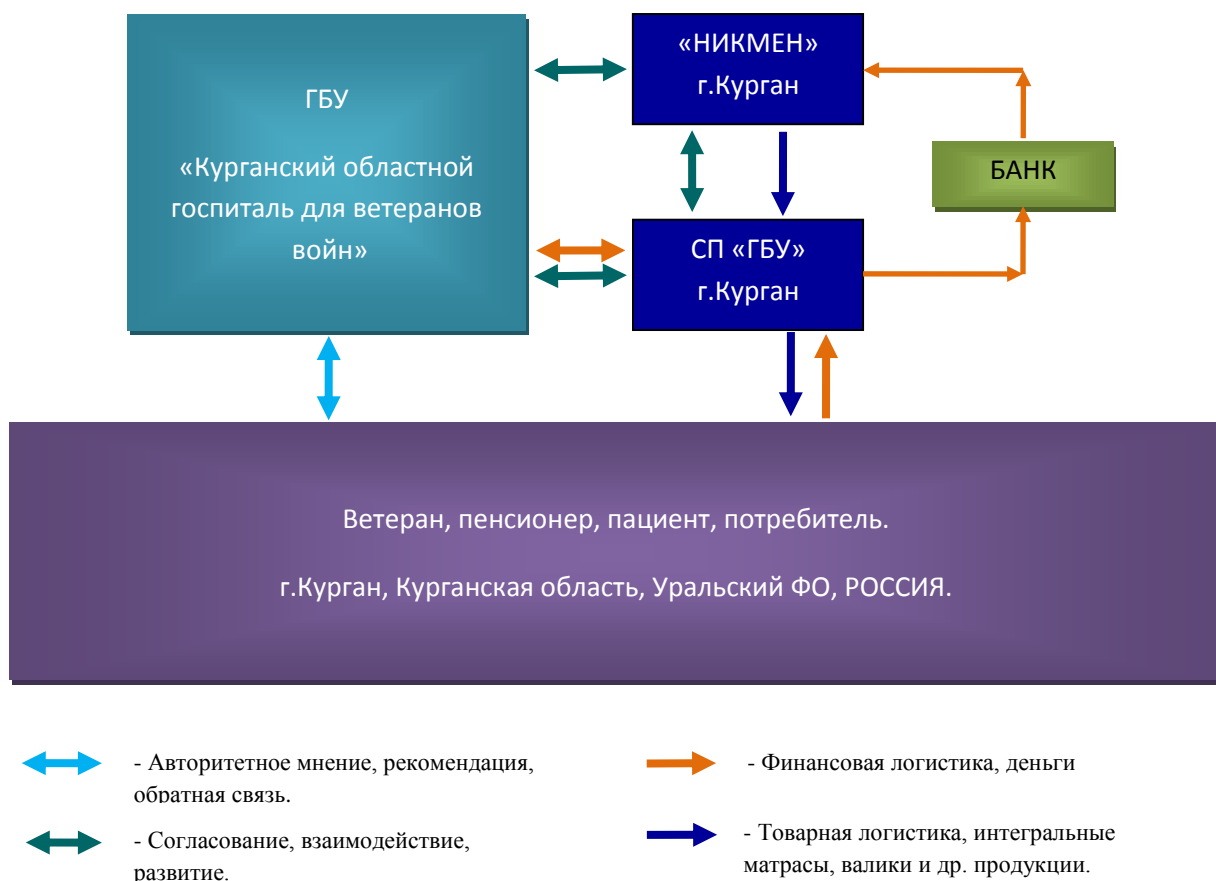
ГБУ

«Курганский областной госпиталь для ветеранов войн»

«НИКМЕН»
г.Курган

БАНК

СП «ГБУ»
г.Курган

Ветеран, пенсионер, пациент, потребитель.

г.Курган, Курганская область, Уральский ФО, РОССИЯ.

- Авторитетное мнение, рекомендация, обратная связь.

- Согласование, взаимодействие, развитие.

- Финансовая логистика, деньги

- Товарная логистика, интегральные матрасы, валики и др. продукции.